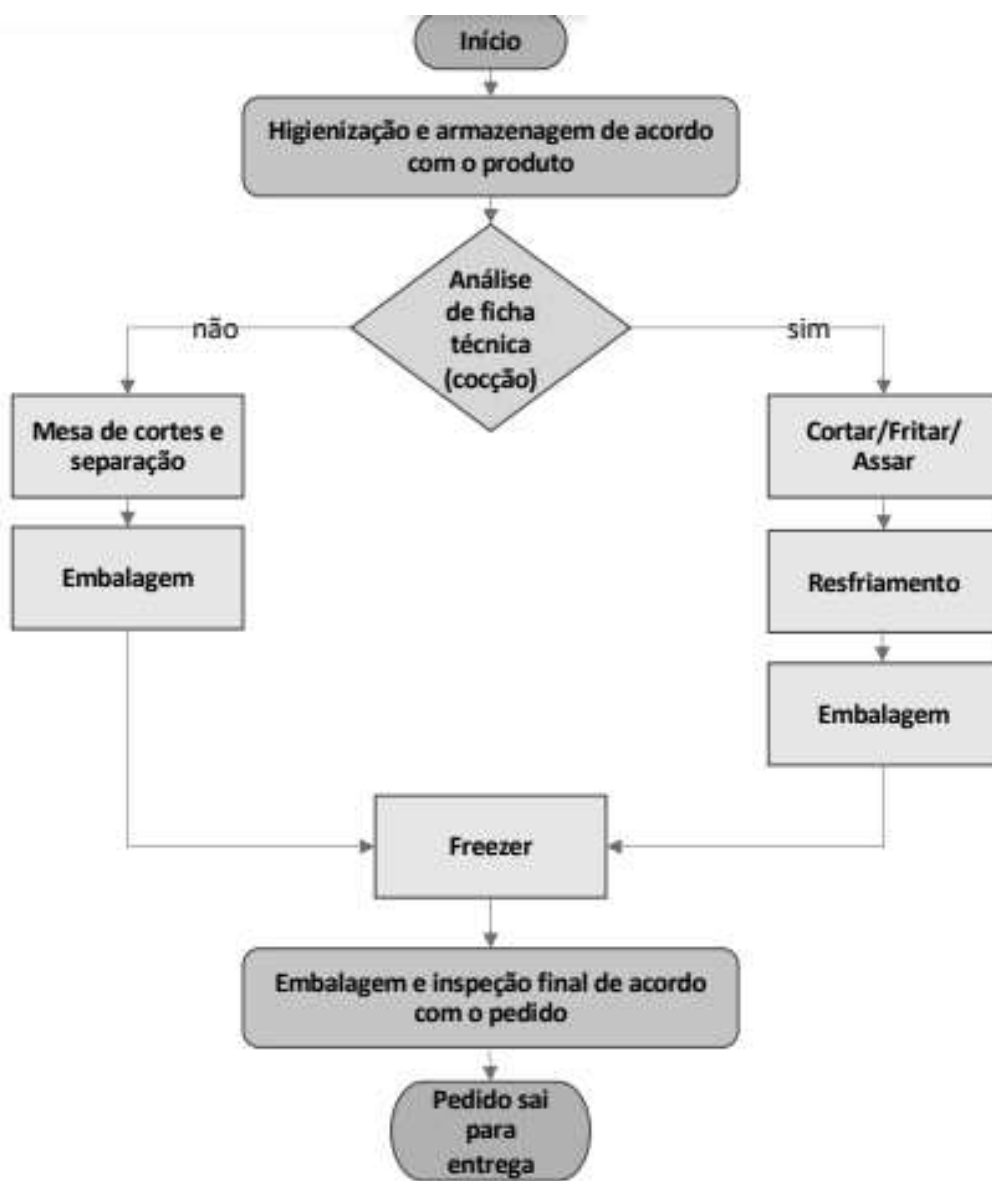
Início

Higienização e armazenagem de acordo com o produto

Análise de ficha técnica (cocção)

não

sim

Mesa de cortes e separação

Embalagem

Cortar/Fritar/Assar

Resfriamento

Embalagem

Freezer

Embalagem e inspeção final de acordo com o pedido

Pedido sai para entrega